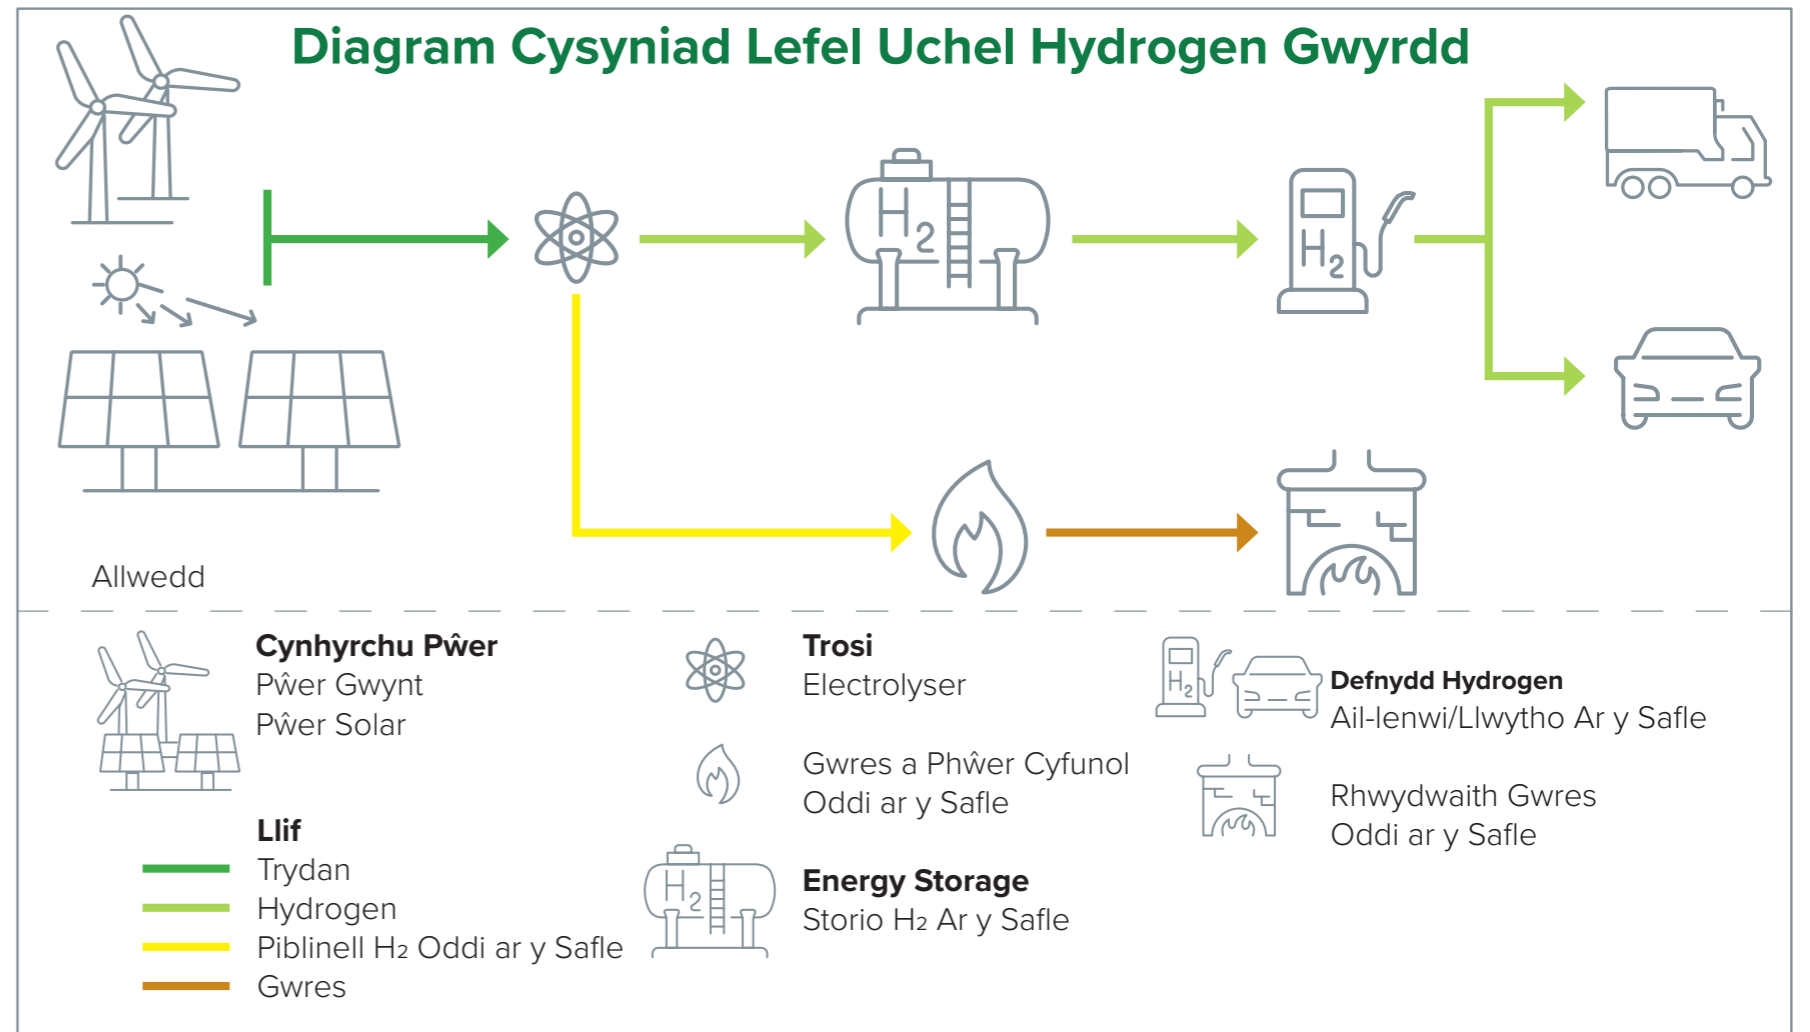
Diagram Cysyniad Lefel Uchel Hydrogen Gwyrdd

$H_2$

$H_2$

Allwedd

Cynhyrchu Pŵer
Pŵer Gwynt
Pŵer Solar

Llif
Trydan
Hydrogen
Piblinell $H_2$ Oddi ar y Safle
Gwres

Trosi
Electrolyser

Gwres a Phŵer Cyfunol
Oddi ar y Safle

$H_2$

Energy Storage
Storio $H_2$ Ar y Safle

$H_2$

Defnydd Hydrogen
Ail-lenwi/Llwytho Ar y Safle

Rhwydwaith Gwres
Oddi ar y Safle